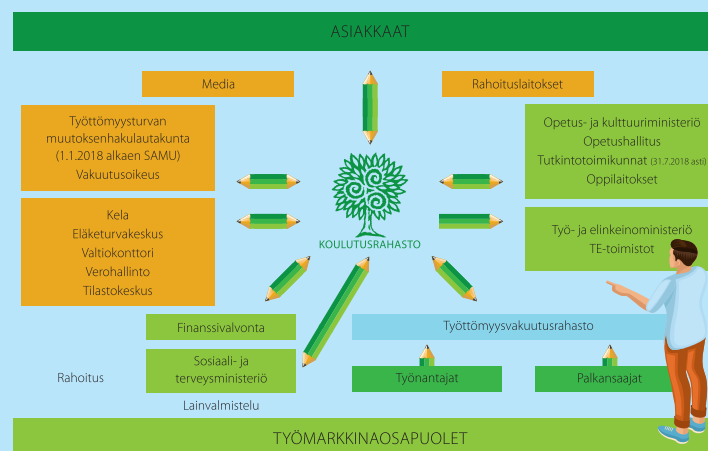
ASIAKKAAT

Media

Rahoituslaitokset

Työttömyysturvan muutoksenhakulautakunta (1.1.2018 alkaen SAMU) Vakuutusoikeus

Opetus- ja kulttuuriministeriö
Opetushallitus
Tutkintotoimikunnat (31.7.2018 asti)
Oppilaitokset

Kela
Eläketurvakeskus
Valtiokonttori
Verohallinto
Tilastokeskus

KOULUTUSRAHASTO

Työ- ja elinkeinoministeriö
TE-toimistot

Finanssivalvonta

Työttömyysvakuutusrahasto

Rahoitus

Sosiaali- ja terveysministeriö

Työnantajat

Palkansaajat

Lainvalmistelu

TYÖMARKKINAOSAPUOLET